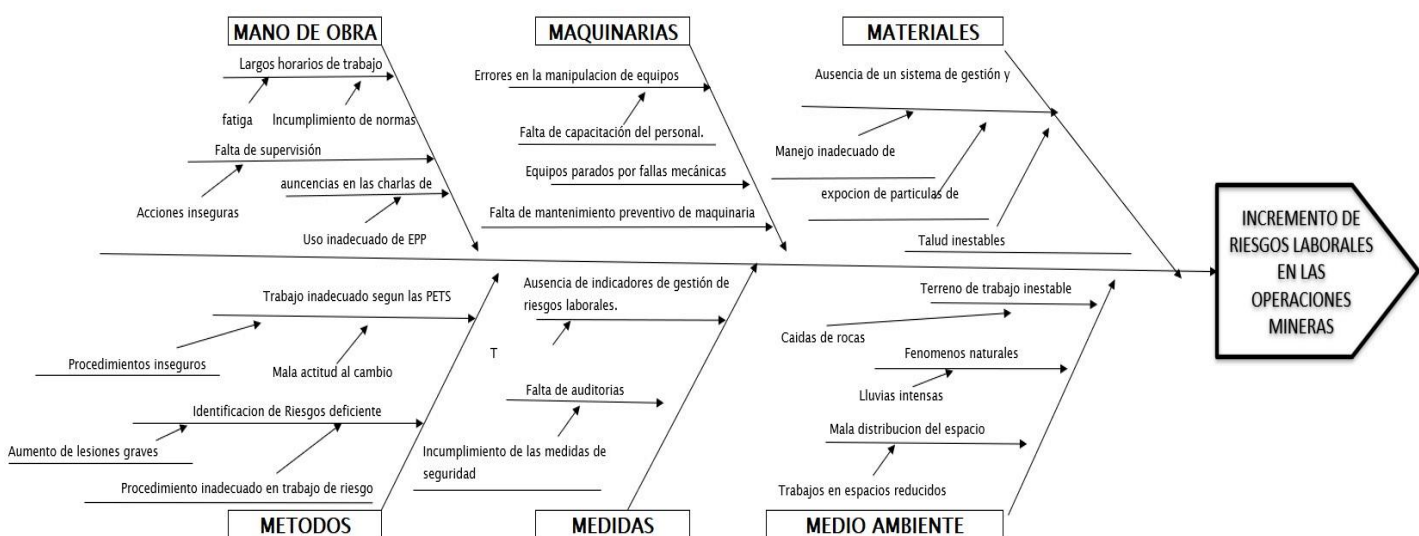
MANO DE OBRA

Largos horarios de trabajo

fatiga

Incumplimiento de normas

Falta de supervisión

Acciones inseguras

auncencias en las charlas de

Uso inadecuado de EPP

MAQUINARIAS

Errores en la manipulacion de equipos

Falta de capacitación del personal.

Equipos parados por fallas mecánicas

Falta de mantenimiento preventivo de maquinaria

MATERIALES

Ausencia de un sistema de gestión y

Manejo inadecuado de

expocion de particulas de

Talud inestables

INCREMENTO DE RIESGOS LABORALES EN LAS OPERACIONES MINERAS

Trabajo inadecuado segun las PETS

Procedimientos inseguros

Mala actitud al cambio

Identificacion de Riesgos deficiente

Aumento de lesiones graves

Procedimiento inadecuado en trabajo de riesgo

METODOS

Ausencia de indicadores de gestión de riesgos laborales.

T

Falta de auditorias

Incumplimiento de las medidas de seguridad

MEDIDAS

Terreno de trabajo inestable

Caidas de rocas

Fenomenos naturales

Lluvias intensas

Mala distribucion del espacio

Trabajos en espacios reducidos

MEDIO AMBIENTE